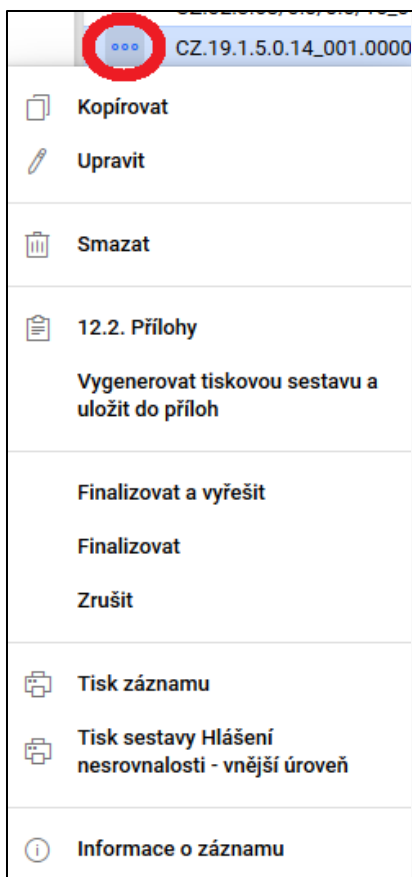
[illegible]

CZ.19.1.5.0.14_001.0000

Kopírovat

Upravit

Smazat

12.2. Přílohy

Vygenerovat tiskovou sestavu a uložit do příloh

Finalizovat a vyřešit

Finalizovat

Zrušit

Tisk záznamu

Tisk sestavy Hlášení nesrovnalosti - vnější úroveň

Informace o záznamu